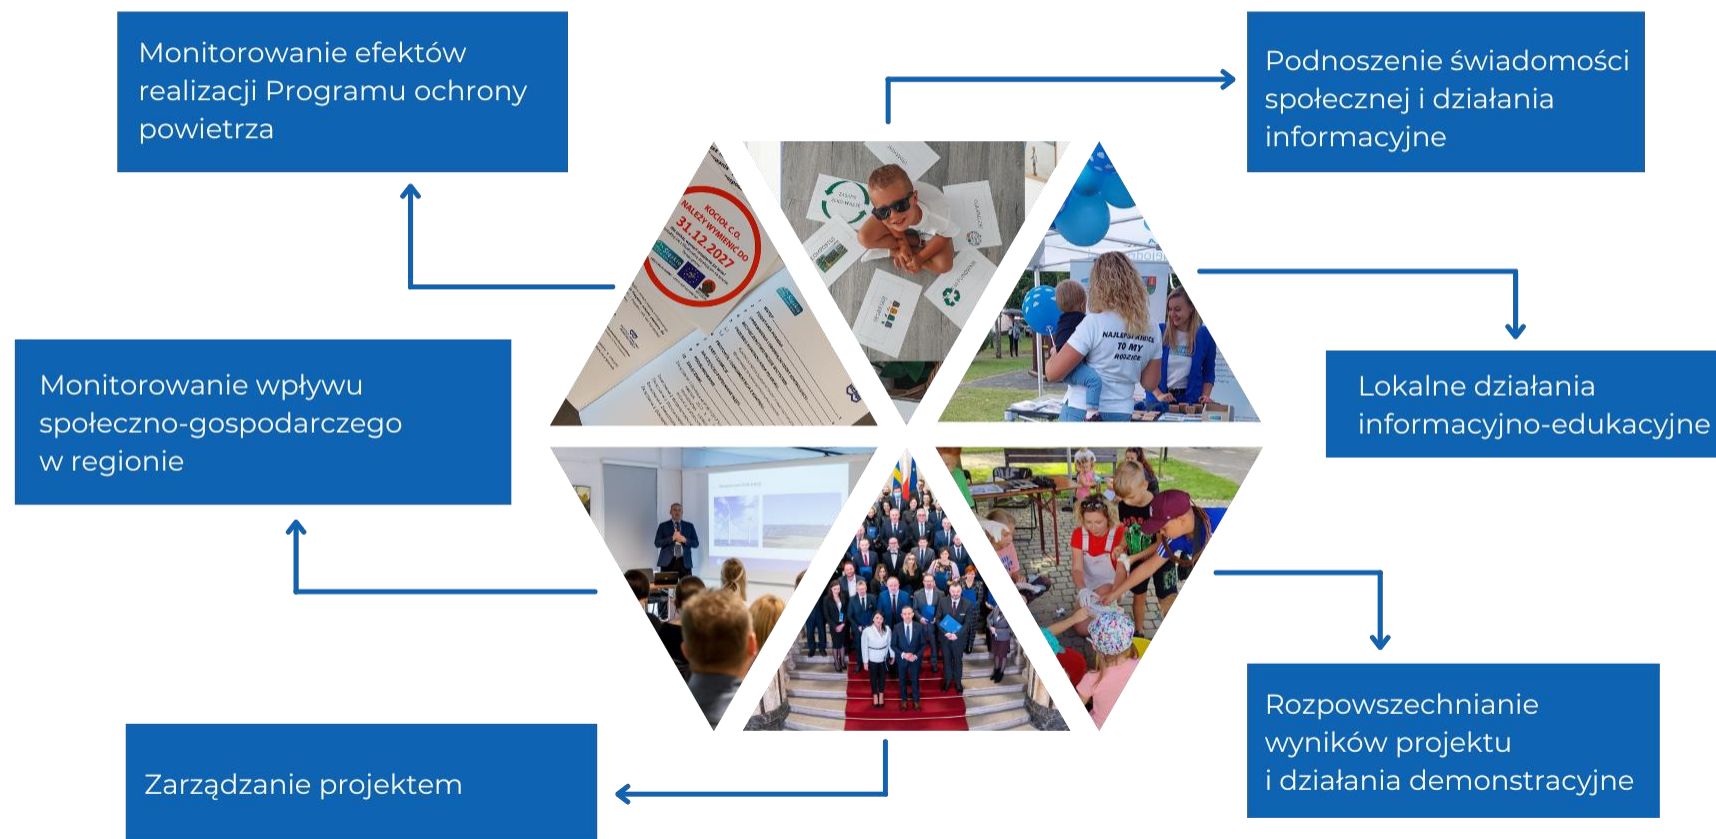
Monitorowanie efektów realizacji Programu ochrony powietrza

Podnoszenie świadomości społecznej i działania informacyjne

Monitorowanie wpływu społeczno-gospodarczego w regionie

Lokalne działania informacyjno-edukacyjne

Zarządzanie projektem

Rozpowszechnianie wyników projektu i działania demonstracyjne

KOCIOŁ C.O. NALEŻY WYMIENIĆ DO 31.12.2027

NAJLEPSI RAZEM TO MY RODZICE